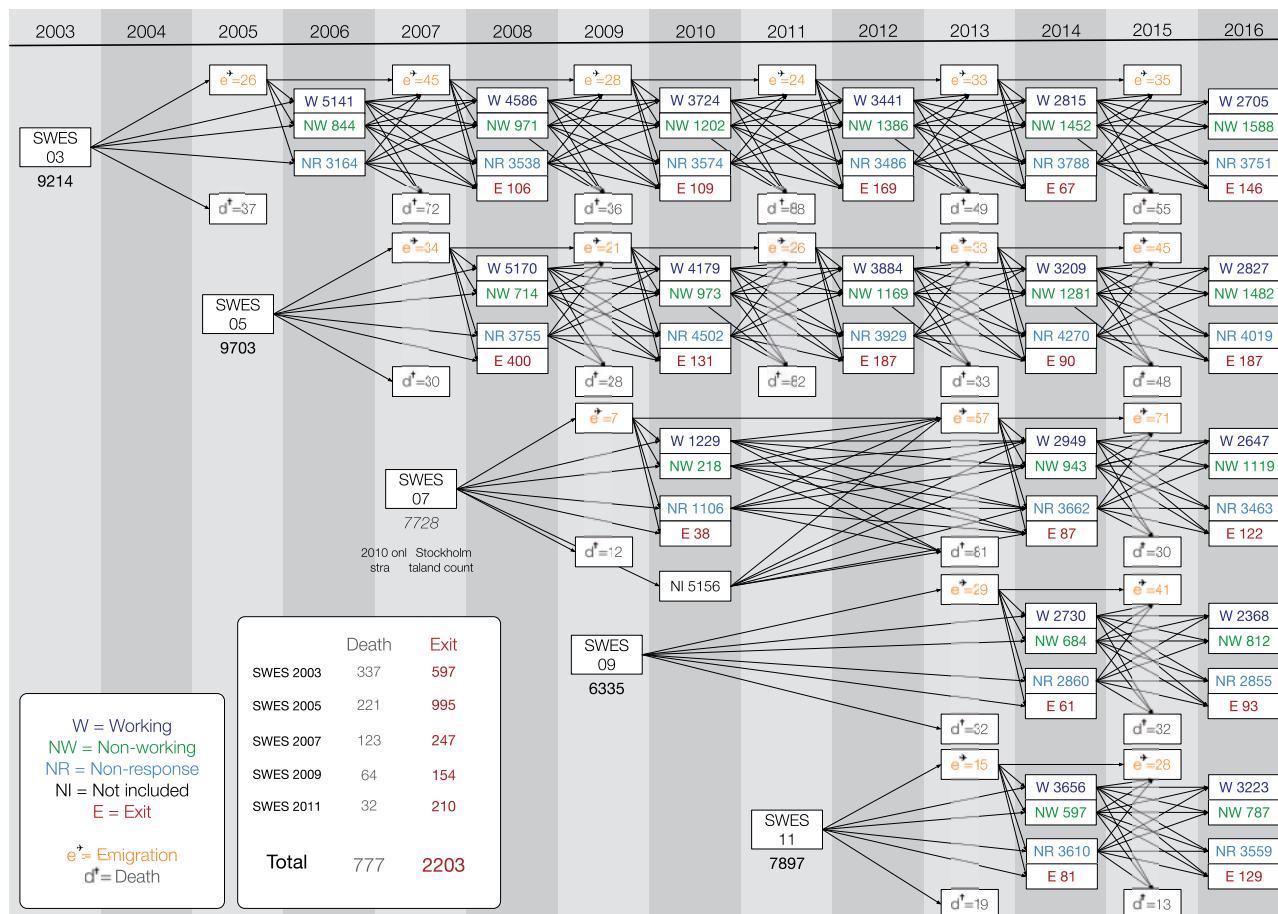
2003 2004 2005 2006 2007 2008 2009 2010 2011 2012 2013 2014 2015 2016

SWES 03
9214

e=26
W 5141
NW 844
NR 3164
d=37

e=45
d=72
W 4586
NW 971
NR 3538
E 106

e=28
d=36
W 3724
NW 1202
NR 3574
E 109

e=24
d=88
W 3441
NW 1386
NR 3486
E 169

e=33
d=49
W 2815
NW 1452
NR 3788
E 67

e=35
d=55
W 2705
NW 1588
NR 3751
E 146

SWES 05
9703

e=34
d=30
W 5170
NW 714
NR 3755
E 400

e=21
d=28
W 4179
NW 973
NR 4502
E 131

e=26
d=82
W 3884
NW 1169
NR 3929
E 187

e=33
d=33
W 3209
NW 1281
NR 4270
E 90

e=45
d=48
W 2827
NW 1482
NR 4019
E 187

SWES 07
7728
2010 onl stra Stockholm taland count

e=7
d=12
W 1229
NW 218
NR 1106
E 38
NI 5156

e=57
d=61
W 2949
NW 943
NR 3662
E 87

e=71
d=30
W 2647
NW 1119
NR 3463
E 122

SWES 09
6335

e=29
d=32
W 2730
NW 684
NR 2860
E 61

e=41
d=32
W 2368
NW 812
NR 2855
E 93

SWES 11
7897

e=15
d=19
W 3656
NW 597
NR 3610
E 81

e=28
d=13
W 3223
NW 787
NR 3559
E 129

| | Death | Exit |
|---|---|---|
| SWES 2003 | 337 | 597 |
| SWES 2005 | 221 | 995 |
| SWES 2007 | 123 | 247 |
| SWES 2009 | 64 | 154 |
| SWES 2011 | 32 | 210 |
| Total | 777 | 2203 |

W = Working
NW = Non-working
NR = Non-response
NI = Not included
E = Exit

e = Emigration
d = Death